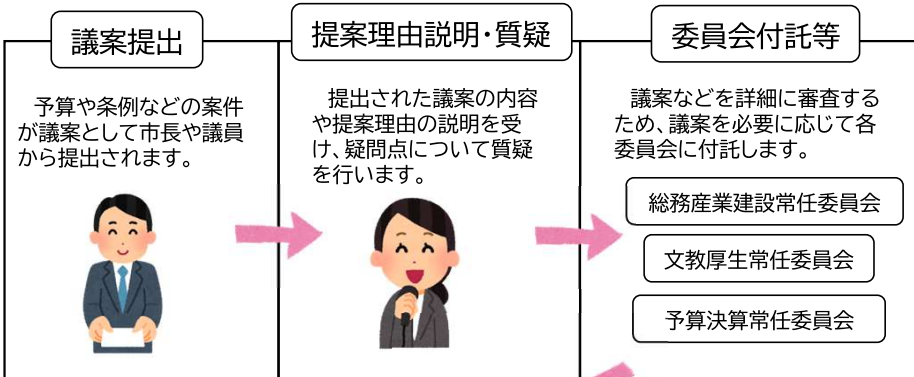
議案提出

予算や条例などの案件が議案として市長や議員から提出されます。

提案理由説明・質疑

提出された議案の内容や提案理由の説明を受け、疑問点について質疑を行います。

委員会付託等

議案などを詳細に審査するため、議案を必要に応じて各委員会に付託します。

総務産業建設常任委員会

文教厚生常任委員会

予算決算常任委員会